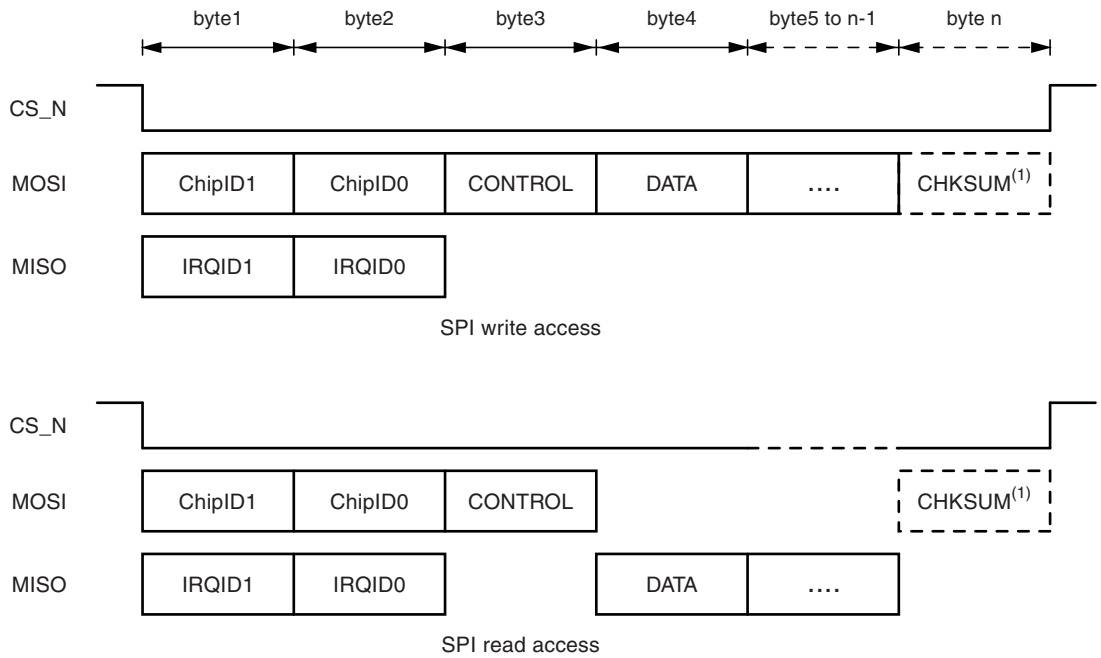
byte1 byte2 byte3 byte4 byte5 to n-1 byte n

CS_N

MOSI ChipID1 ChipID0 CONTROL DATA .... CHKSUM$^{(1)}$

MISO IRQID1 IRQID0

SPI write access

CS_N

MOSI ChipID1 ChipID0 CONTROL CHKSUM$^{(1)}$

MISO IRQID1 IRQID0 DATA ....

SPI read access